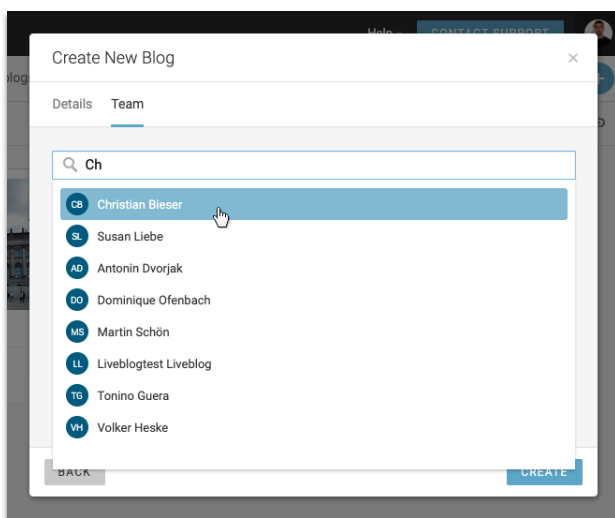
Help CONTACT SUPPORT

log

Create New Blog

×

Details Team

Ch

CB Christian Bieser

SL Susan Liebe

AD Antonin Dvorjak

DO Dominique Ofenbach

MS Martin Schön

LL Liveblogtest Liveblog

TG Tonino Guera

VH Volker Heske

BACK

CREATE